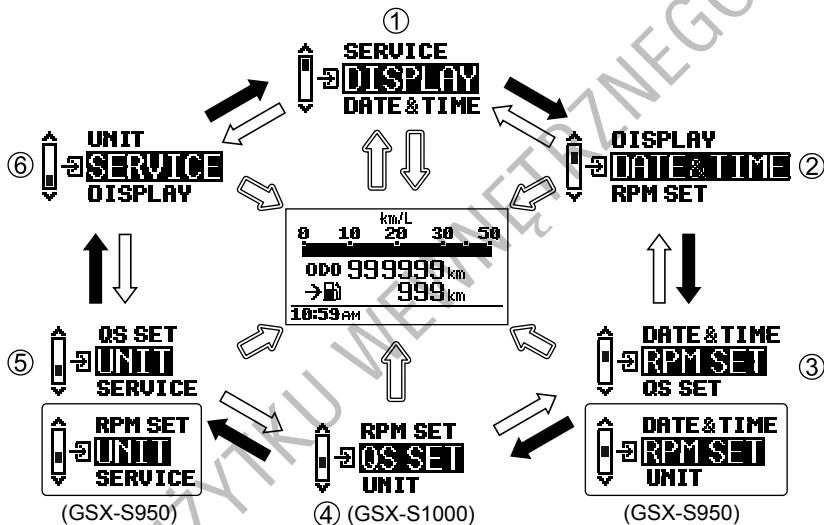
①
SERVICE
DISPLAY
DATE & TIME

DISPLAY
DATE & TIME ②
RPM SET

⑥ UNIT
SERVICE
DISPLAY

km/L
0 10 20 30 50
ODO 999999 km
999 km
10:59 AM

⑤ QS SET
UNIT
SERVICE

DATE & TIME
RPM SET ③
QS SET

RPM SET
UNIT
SERVICE

RPM SET
QS SET
UNIT

DATE & TIME
RPM SET
UNIT

(GSX-S950)
④ (GSX-S1000)
(GSX-S950)

UŻYTKU WEWNĘTRZNEGO